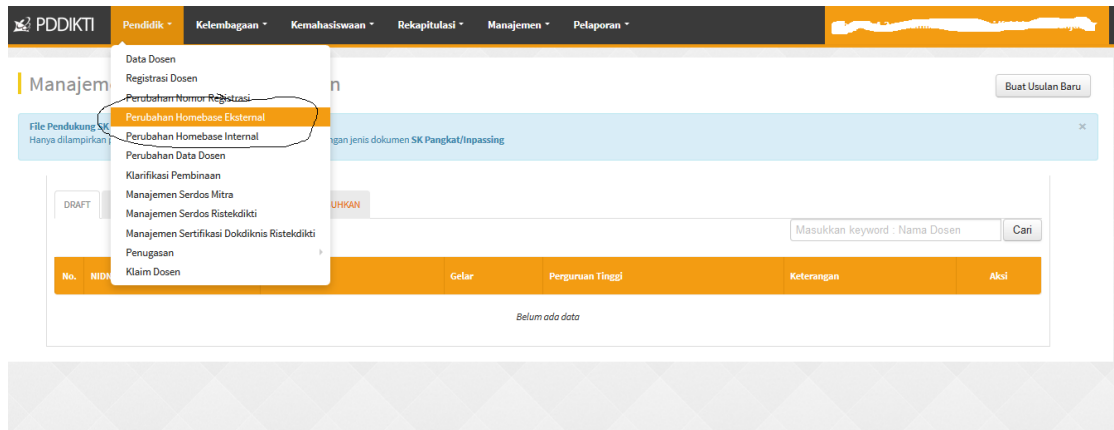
PDDIKTI Pendidik Kelembagaan Kemahasiswaan Rekapitulasi Manajemen Pelaporan

Data Dosen
Registrasi Dosen
Perubahan Nomor Registrasi
Perubahan Homebase Eksternal
Perubahan Homebase Internal
Perubahan Data Dosen
Klarifikasi Pembinaan
Manajemen Serdos Mitra
Manajemen Serdos Ristekdikti
Manajemen Sertifikasi Dokdiknis Ristekdikti
Penugasan
Klaim Dosen

Manajem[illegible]n

Buat Usulan Baru

File Pendukung SK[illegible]
Hanya dilampirkan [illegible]ngan jenis dokumen SK Pangkat/Inpassing

×

DRAFT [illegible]UHKAN

Masukkan keyword : Nama Dosen Cari

| No. | NIDN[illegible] | Gelar | Perguruan Tinggi | Keterangan | Aksi |
|---|---|---|---|---|---|
| Belum ada data | | | | | |